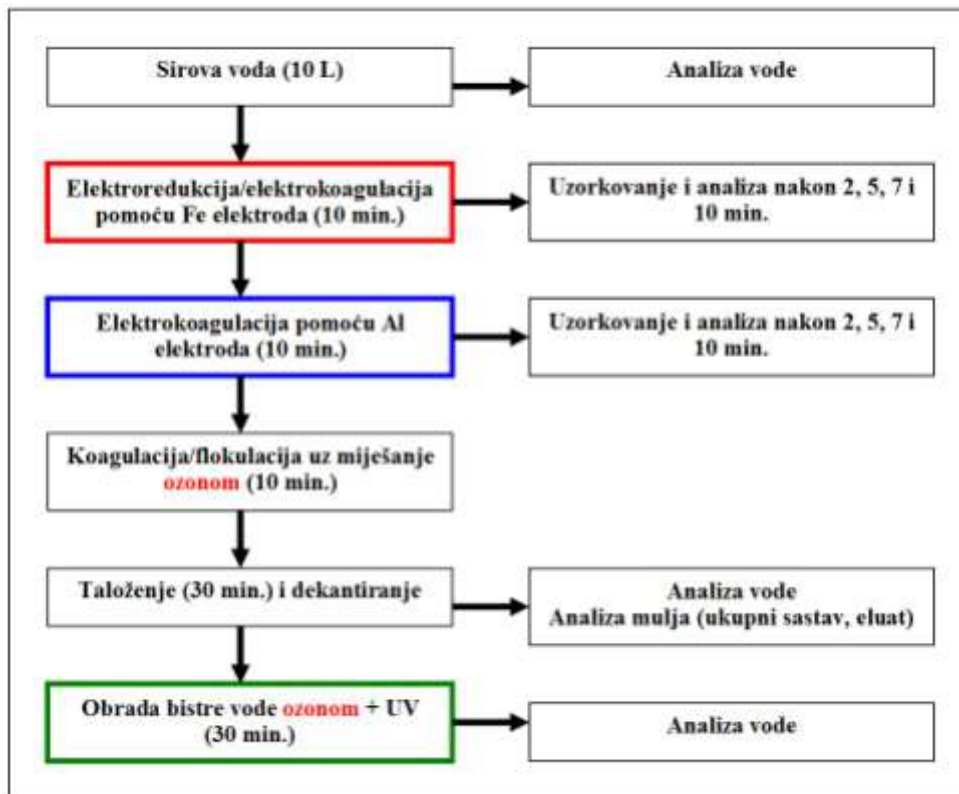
Sirova voda (10 L)

Analiza vode

Elektroredukcija/elektrokoagulacija pomoću Fe elektroda (10 min.)

Uzorkovanje i analiza nakon 2, 5, 7 i 10 min.

Elektrokoagulacija pomoću Al elektroda (10 min.)

Uzorkovanje i analiza nakon 2, 5, 7 i 10 min.

Koagulacija/flokulacija uz miješanje ozonom (10 min.)

Taloženje (30 min.) i dekantiranje

Analiza vode
Analiza mulja (ukupni sastav, eluat)

Obrada bistre vode ozonom + UV (30 min.)

Analiza vode